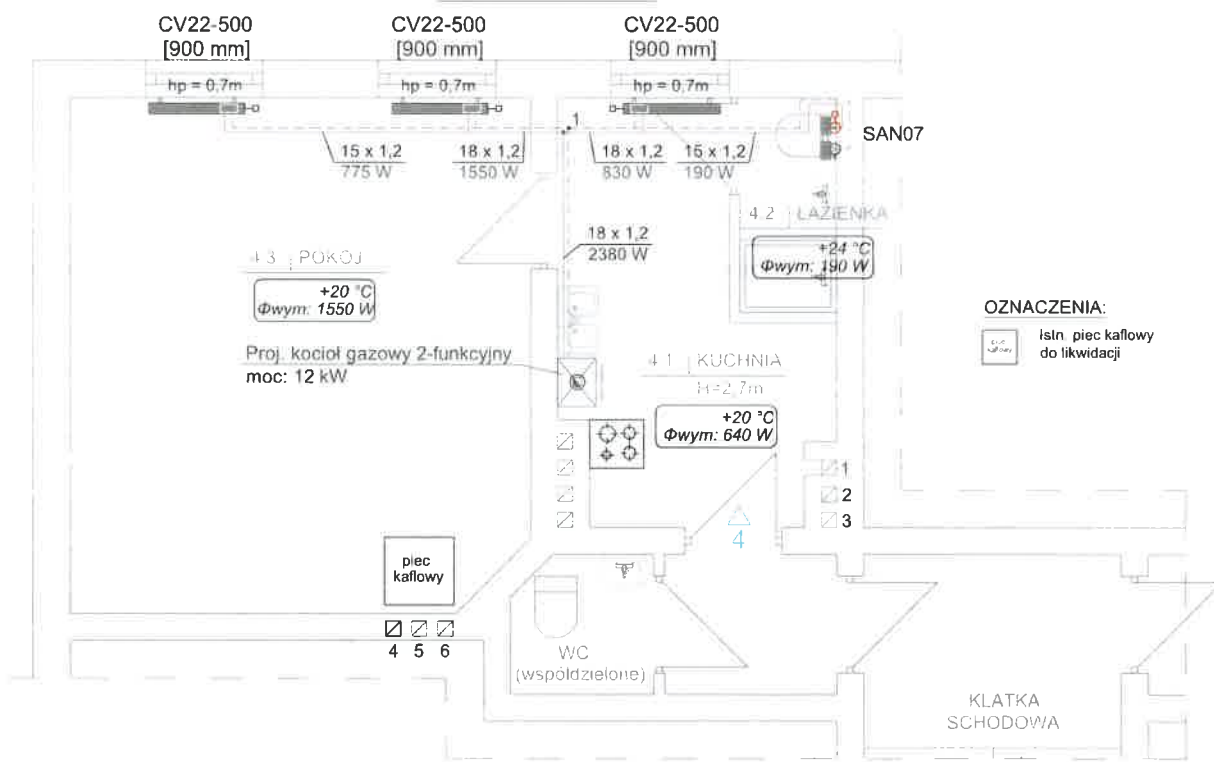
CV22-500
[900 mm]
CV22-500
[900 mm]
CV22-500
[900 mm]

hp = 0,7m
hp = 0,7m
hp = 0,7m

1

SAN07

15 x 1,2
775 W

18 x 1,2
1550 W

18 x 1,2
830 W

15 x 1,2
190 W

4.2 ŁAZIENKA
+24 °C
Φwym: 190 W

18 x 1,2
2380 W

4.3 POKÓJ
+20 °C
Φwym: 1550 W

OZNACZENIA:
Istn. piec kaflowy do likwidacji

Proj. kocioł gazowy 2-funkcyjny
moc: 12 kW

4.1 KUCHNIA
H=2,7m
+20 °C
Φwym: 640 W

1
2
3

4

piec kaflowy

4 5 6

WC
(współdzielone)

KLATKA
SCHODOWA